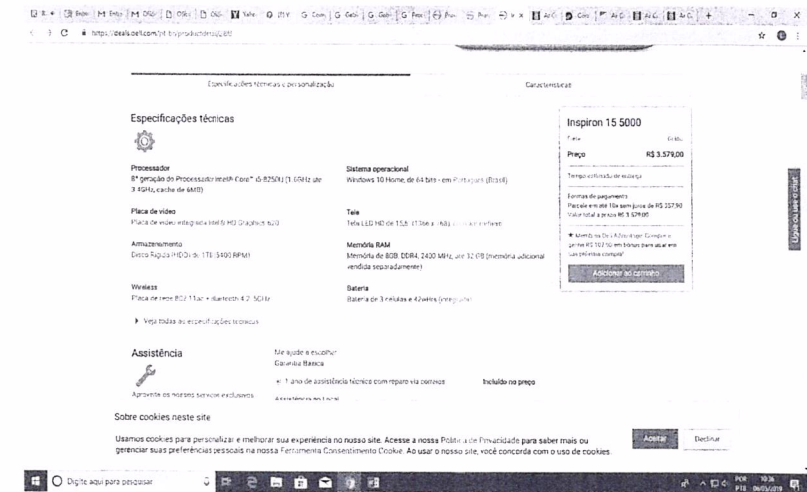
https://deals.dell.com/pt-br/productdetail/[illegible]

Especificações técnicas e personalização

Características

Especificações técnicas

Processador
8ª geração do Processador Intel® Core™ i5-8250U (1.6GHz até 3.4GHz, cache de 6MB)

Sistema operacional
Windows 10 Home, de 64 bits - em Português (Brasil)

Placa de vídeo
Placa de vídeo integrada Intel® HD Graphics 620

Tela
Tela LED HD de 15,6" (1366 x 768) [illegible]

Armazenamento
Disco Rígido (HDD) de 1TB (5400 RPM)

Memória RAM
Memória de 8GB, DDR4, 2400 MHz; até 32 GB (memória adicional vendida separadamente)

Wireless
Placa de rede 802.11ac + Bluetooth 4.2, 5GHz

Bateria
Bateria de 3 células e 42Whrs (integrada)

Veja todas as especificações técnicas

Inspiron 15 5000

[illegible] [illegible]

Preço R$ 3.579,00

Tempo estimado de entrega

Formas de pagamento
Parcele em até 10x sem juros de R$ 357,90
Valor total a prazo R$ 3.579,00

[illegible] Dell Advantage: Compre e ganhe R$ 107,50 em bônus para usar em suas próximas compras!

Adicionar ao carrinho

Ligue ou use o chat

Assistência

Me ajude a escolher
Garantia Básica

1 ano de assistência técnica com reparo via correios

Incluído no preço

Aproveite os nossos serviços exclusivos

Assistência no Local

Sobre cookies neste site

Usamos cookies para personalizar e melhorar sua experiência no nosso site. Acesse a nossa Política de Privacidade para saber mais ou gerenciar suas preferências pessoais na nossa Ferramenta Consentimento Cookie. Ao usar o nosso site, você concorda com o uso de cookies.

Aceitar

Declinar

Digite aqui para pesquisar

POR PTB 10:36 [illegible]